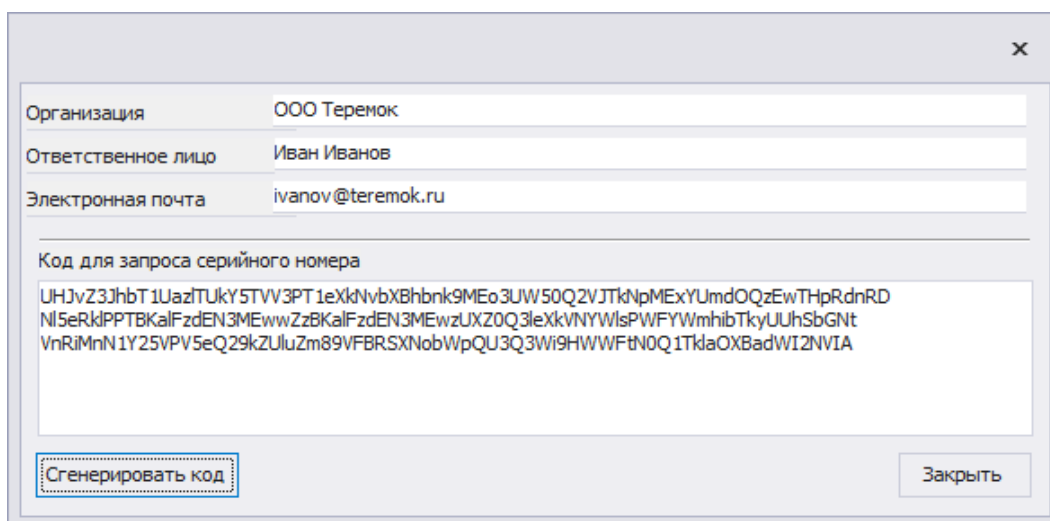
×

Организация
ООО Теремок

Ответственное лицо
Иван Иванов

Электронная почта
ivanov@teremok.ru

Код для запроса серийного номера

UHJvZ3JhbT1UazlTUkY5TVV3PT1eXkNvbXBhbnk9MEo3UW50Q2VJTkNpMExYUmdOQzEwTHpRdnRD
Nl5eRklPPTBKalFzdEN3MEwwZzBKalFzdEN3MEwzUXZ0Q3leXkVNYWlsPWFYWmhibTkyUUhSbGNt
VnRiMnN1Y25VPV5eQ29kZUluZm89VFBRSXNobWpQU3Q3Wi9HWWFtN0Q1TklaOXBadWI2NVlA

Сгенерировать код

Закрыть